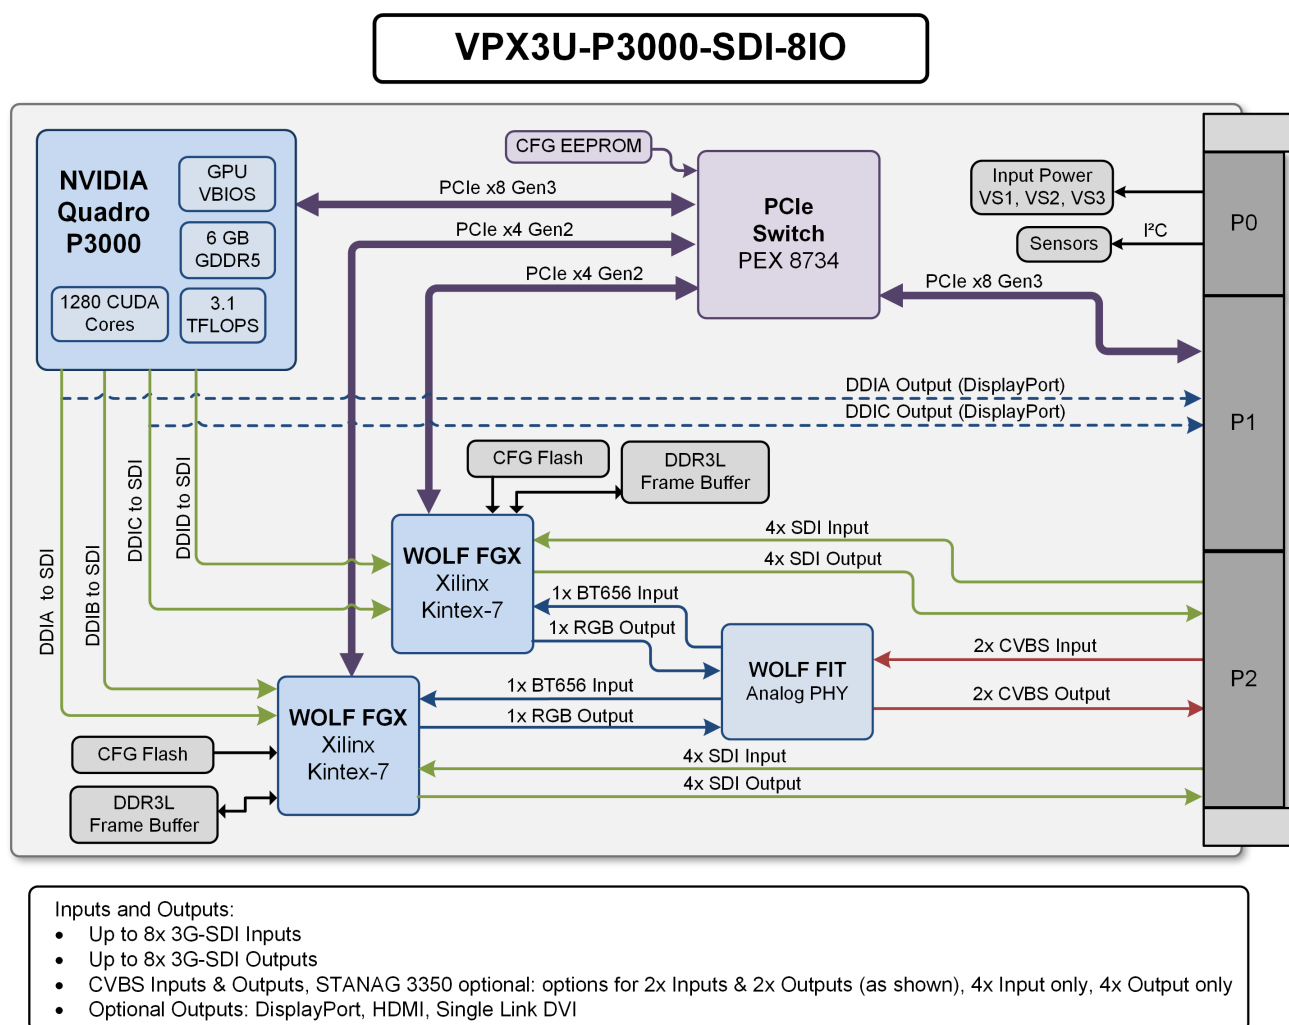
VPX3U-P3000-SDI-8IO

NVIDIA Quadro P3000

GPU VBIOS

6 GB GDDR5

1280 CUDA Cores

3.1 TFLOPS

CFG EEPROM

PCIe x8 Gen3

PCIe x4 Gen2

PCIe x4 Gen2

PCIe Switch PEX 8734

Input Power VS1, VS2, VS3

Sensors

I²C

P0

PCIe x8 Gen3

DDIA Output (DisplayPort)

DDIC Output (DisplayPort)

P1

DDIA to SDI

DDIB to SDI

DDIC to SDI

DDID to SDI

CFG Flash

DDR3L Frame Buffer

WOLF FGX Xilinx Kintex-7

4x SDI Input

4x SDI Output

1x BT656 Input

1x RGB Output

WOLF FIT Analog PHY

2x CVBS Input

2x CVBS Output

P2

WOLF FGX Xilinx Kintex-7

1x BT656 Input

1x RGB Output

CFG Flash

DDR3L Frame Buffer

4x SDI Input

4x SDI Output

Inputs and Outputs:
• Up to 8x 3G-SDI Inputs
• Up to 8x 3G-SDI Outputs
• CVBS Inputs & Outputs, STANAG 3350 optional: options for 2x Inputs & 2x Outputs (as shown), 4x Input only, 4x Output only
• Optional Outputs: DisplayPort, HDMI, Single Link DVI